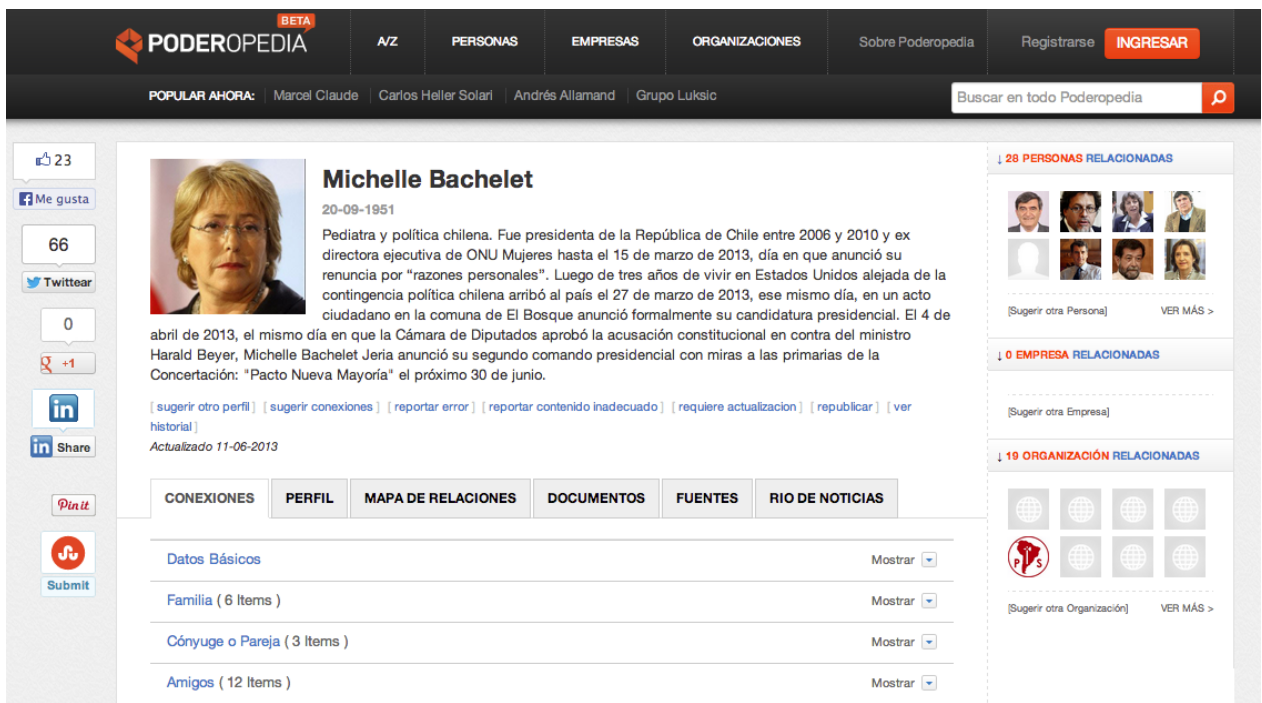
PODEROPEDIA BETA

A/Z PERSONAS EMPRESAS ORGANIZACIONES Sobre Poderopedia Registrarse INGRESAR

POPULAR AHORA: Marcel Claude | Carlos Heller Solari | Andrés Allamand | Grupo Luksic

Buscar en todo Poderopedia

23
Me gusta
66
Twittear
0
+1
Share
Pin it
Submit

Michelle Bachelet

20-09-1951

Pediatra y política chilena. Fue presidenta de la República de Chile entre 2006 y 2010 y ex directora ejecutiva de ONU Mujeres hasta el 15 de marzo de 2013, día en que anunció su renuncia por "razones personales". Luego de tres años de vivir en Estados Unidos alejada de la contingencia política chilena arribó al país el 27 de marzo de 2013, ese mismo día, en un acto ciudadano en la comuna de El Bosque anunció formalmente su candidatura presidencial. El 4 de abril de 2013, el mismo día en que la Cámara de Diputados aprobó la acusación constitucional en contra del ministro Harald Beyer, Michelle Bachelet Jeria anunció su segundo comando presidencial con miras a las primarias de la Concertación: "Pacto Nueva Mayoría" el próximo 30 de junio.

[ sugerir otro perfil ] [ sugerir conexiones ] [ reportar error ] [ reportar contenido inadecuado ] [ requiere actualizacion ] [ republicar ] [ ver historial ]

Actualizado 11-06-2013

CONEXIONES | PERFIL | MAPA DE RELACIONES | DOCUMENTOS | FUENTES | RIO DE NOTICIAS

Datos Básicos Mostrar
Familia ( 6 Items ) Mostrar
Cónyuge o Pareja ( 3 Items ) Mostrar
Amigos ( 12 Items ) Mostrar

↓ 28 PERSONAS RELACIONADAS

[Sugerir otra Persona] VER MÁS >

↓ 0 EMPRESA RELACIONADAS

[Sugerir otra Empresa]

↓ 19 ORGANIZACIÓN RELACIONADAS

[Sugerir otra Organización] VER MÁS >